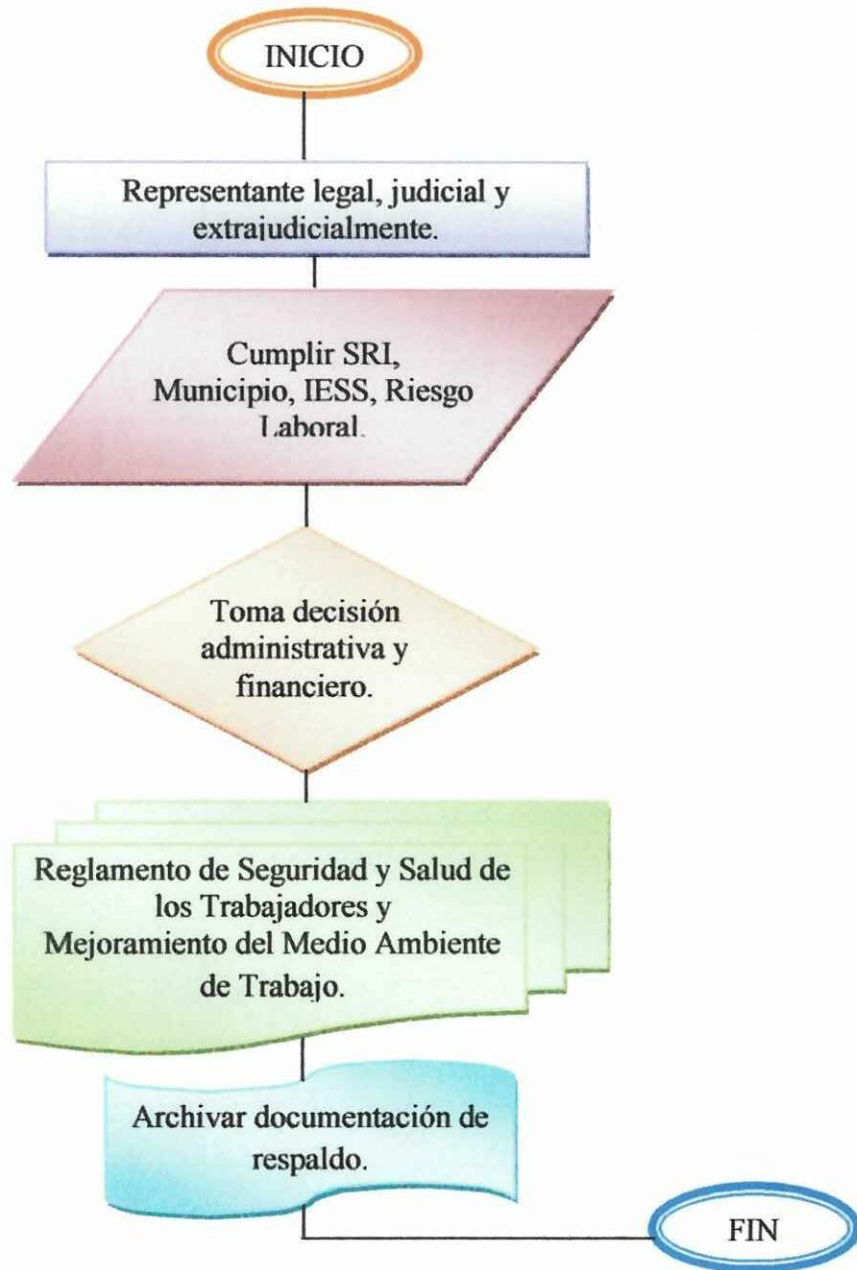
INICIO

Representante legal, judicial y extrajudicialmente.

Cumplir SRI, Municipio, IESS, Riesgo Laboral.

Toma decisión administrativa y financiero.

Reglamento de Seguridad y Salud de los Trabajadores y Mejoramiento del Medio Ambiente de Trabajo.

Archivar documentación de respaldo.

FIN